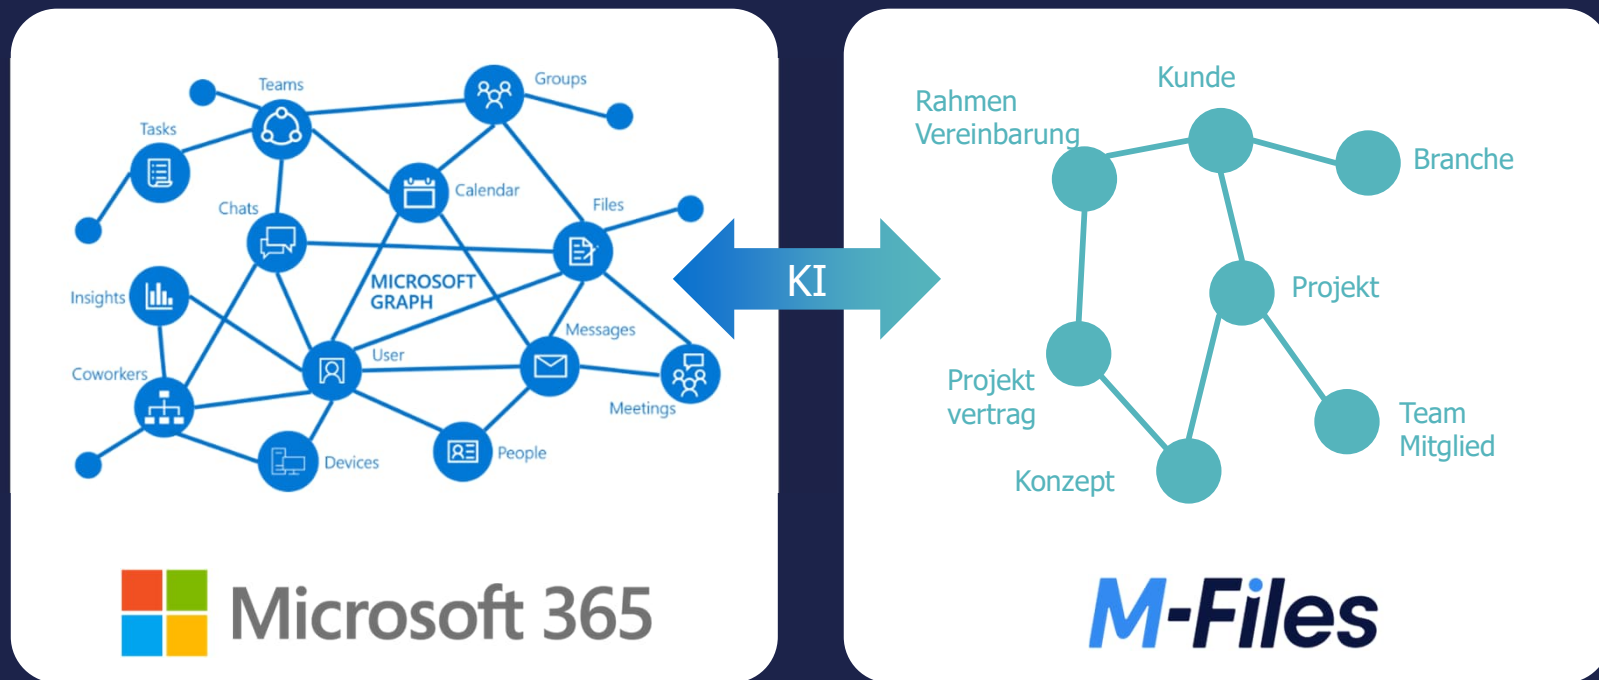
Teams

Groups

Tasks

Calendar

Chats

Files

Insights

MICROSOFT GRAPH

Messages

User

Coworkers

Meetings

Devices

People

Microsoft 365

KI

Kunde

Rahmen Vereinbarung

Branche

Projekt

Projekt vertrag

Team Mitglied

Konzept

M-Files